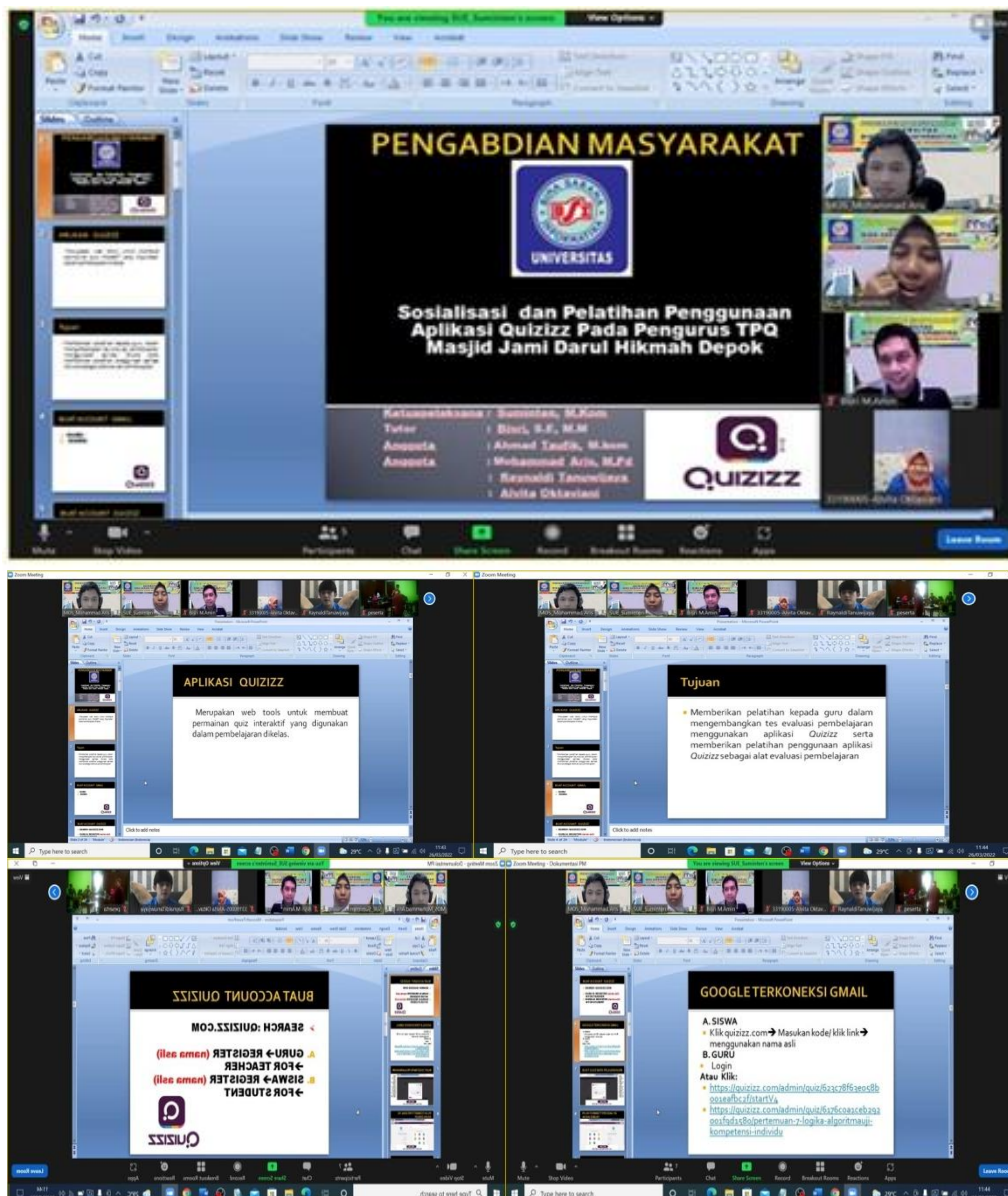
You are viewing SUS_Sumintan's screen View Options

Home Insert Design Animations Slide Show Review View Acrobat

Cut Copy Paste Format Painter Clipboard New Slide Layout Reset Delete Slides Font Paragraph Text Direction Align Text Convert to SmartArt Drawing Arrange Quick Styles Shape Fill Shape Outline Shape Effects Find Replace Select Editing

Slides Outline

PENGABDIAN MASYARAKAT

UNIVERSITAS

Sosialisasi dan Pelatihan Penggunaan Aplikasi Quizizz Pada Pengurus TPQ Masjid Jami Darul Hikmah Depok

Ketua pelaksana : Sumintan, M.Kom
Tutor : Bisri, S.E, M.M
Anggota : Ahmad Taufik, M.kom
Anggota : Mohammad Aris, M.Pd
: Reynaldi Tanowijaya
: Alvita Oktaviani

QUIZIZZ

Mohammad Aris
Bisri M.Amin
31190005-Alvita Oktaviani

Mute Stop Video Participants Chat Share Screen Record Breakout Rooms Reactions Apps Leave Room

Zoom Meeting

APLIKASI QUIZIZZ

Merupakan web tools untuk membuat permainan quiz interaktif yang digunakan dalam pembelajaran dikelas.

Click to add notes

Type here to search

Tujuan

Memberikan pelatihan kepada guru dalam mengembangkan tes evaluasi pembelajaran menggunakan aplikasi Quizizz serta memberikan pelatihan penggunaan aplikasi Quizizz sebagai alat evaluasi pembelajaran

Click to add notes

Type here to search

BUAT ACCOUNT QUIZIZZ

SEARCH : QUIZIZZ.COM

A. GURU→ REGISTER (nama asli) →FOR TEACHER
B. SISWA→ REGISTER (nama asli) →FOR STUDENT

QUIZIZZ

Zoom Meeting - Dokumentasi PM

You are viewing SUS_Sumintan's screen View Options

GOOGLE TERKONEKSI GMAIL

A. SISWA
Klik quizizz.com→ Masukan kode/ klik link→ menggunakan nama asli
B. GURU
Login
Atau Klik:
https://quizizz.com/admin/quiz/623c78f63e0c8b00eafbc3f/startV4
https://quizizz.com/admin/quiz/6236c0a1ce63930015d3580/pertemuan-7-logika-algoritmaugi-kompetensi-individu

Mute Stop Video Participants Chat Share Screen Record Breakout Rooms Reactions Apps Leave Room

Type here to search